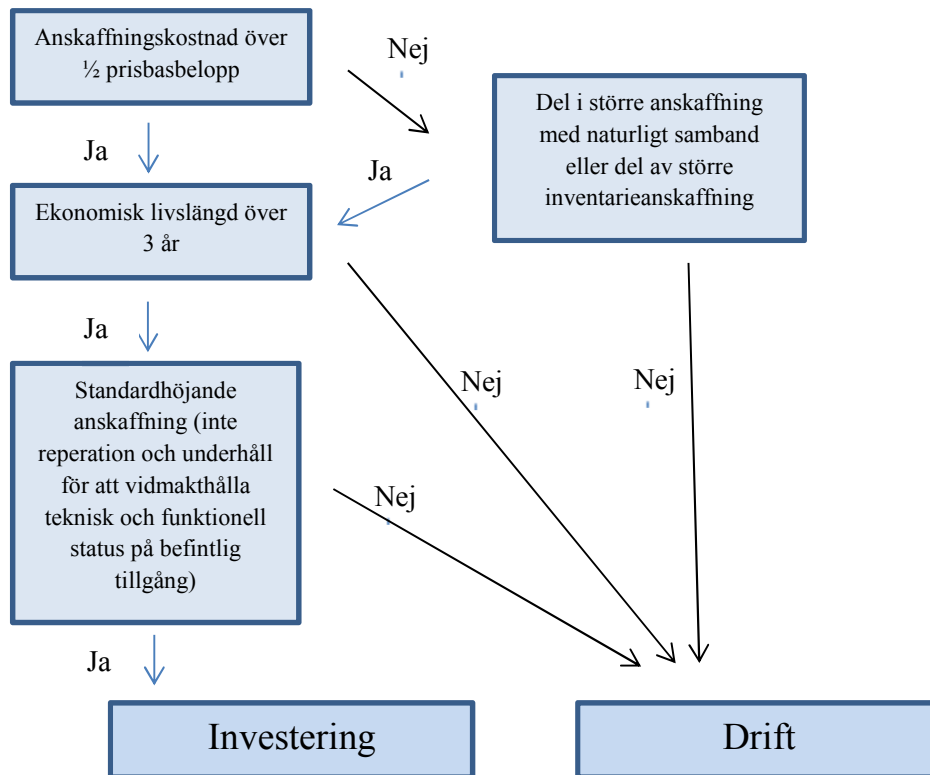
Anskaffningskostnad över ½ prisbasbelopp

Nej

Del i större anskaffning med naturligt samband eller del av större inventarieanskaffning

Ja

Ja

Ekonomisk livslängd över 3 år

Ja

Nej

Nej

Standardhöjande anskaffning (inte reperation och underhåll för att vidmakthålla teknisk och funktionell status på befintlig tillgång)

Nej

Ja

Investering

Drift